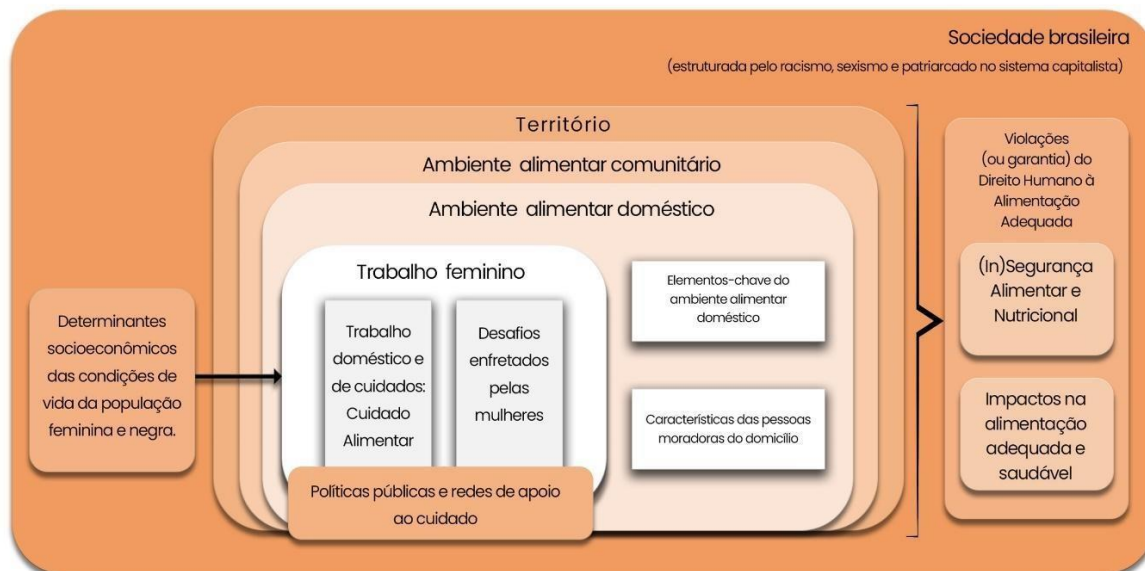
Sociedade brasileira

(estruturada pelo racismo, sexismo e patriarcado no sistema capitalista)

Território

Ambiente alimentar comunitário

Ambiente alimentar doméstico

Determinantes socioeconômicos das condições de vida da população feminina e negra.

Trabalho feminino

Trabalho doméstico e de cuidados: Cuidado Alimentar

Desafios enfretados pelas mulheres

Elementos-chave do ambiente alimentar doméstico

Características das pessoas moradoras do domicílio

Políticas públicas e redes de apoio ao cuidado

Violações (ou garantia) do Direito Humano à Alimentação Adequada

(In)Segurança Alimentar e Nutricional

Impactos na alimentação adequada e saudável